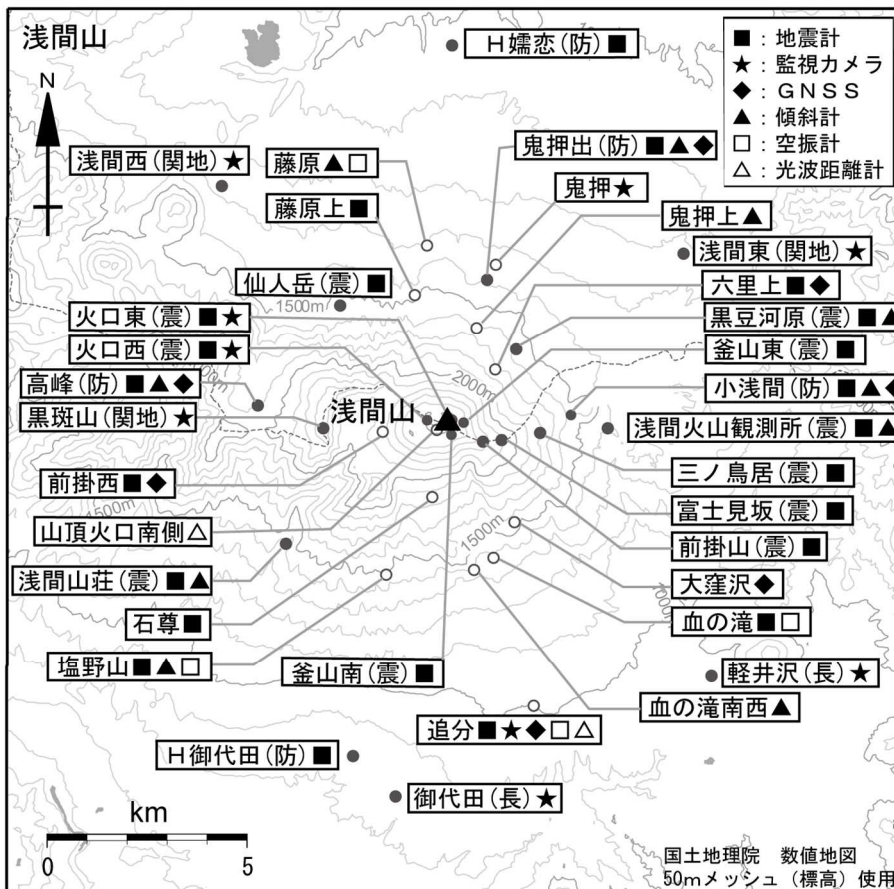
浅間山

■：地震計
★：監視カメラ
◆：ＧＮＳＳ
▲：傾斜計
□：空振計
△：光波距離計

N

H嬬恋(防)■

浅間西(関地)★
藤原▲□
鬼押出(防)■▲◆
鬼押★
藤原上■
鬼押上▲
浅間東(関地)★
仙人岳(震)■
六里上■◆
1500m
火口東(震)■★
黒豆河原(震)■▲
火口西(震)■★
釜山東(震)■
2000m
高峰(防)■▲◆
小浅間(防)■▲◆
黒斑山(関地)★
浅間山
浅間火山観測所(震)■▲
三ノ鳥居(震)■
前掛西■◆
1500m
富士見坂(震)■
山頂火口南側△
1500m
前掛山(震)■
浅間山荘(震)■▲
大窪沢◆
1000m
石尊■
血の滝■□
塩野山■▲□
釜山南(震)■
軽井沢(長)★
血の滝南西▲
追分■★◆□△
H御代田(防)■
御代田(長)★

km
0
5

国土地理院　数値地図
50mメッシュ（標高）使用